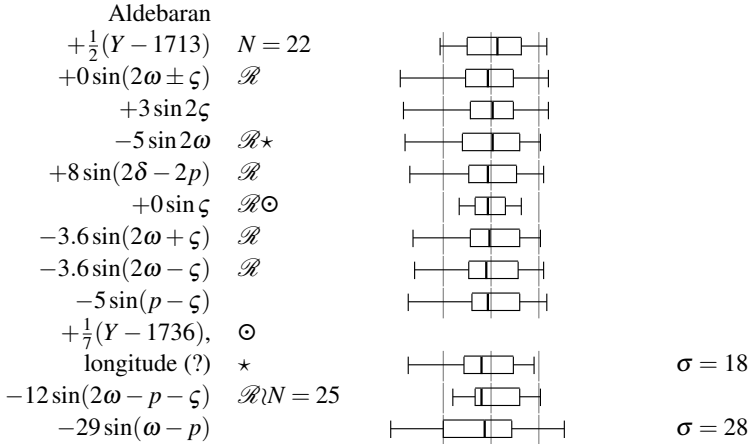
Aldebaran

$+\frac{1}{2}(Y-1713)$ $N=22$

$+0\sin(2\omega\pm\varsigma)$ $\mathscr{R}$

$+3\sin 2\varsigma$

$-5\sin 2\omega$ $\mathscr{R}\star$

$+8\sin(2\delta-2p)$ $\mathscr{R}$

$+0\sin\varsigma$ $\mathscr{R}\odot$

$-3.6\sin(2\omega+\varsigma)$ $\mathscr{R}$

$-3.6\sin(2\omega-\varsigma)$ $\mathscr{R}$

$-5\sin(p-\varsigma)$

$+\frac{1}{7}(Y-1736)$, $\odot$

longitude (?) $\star$ $\sigma=18$

$-12\sin(2\omega-p-\varsigma)$ $\mathscr{R}\wr N=25$

$-29\sin(\omega-p)$ $\sigma=28$